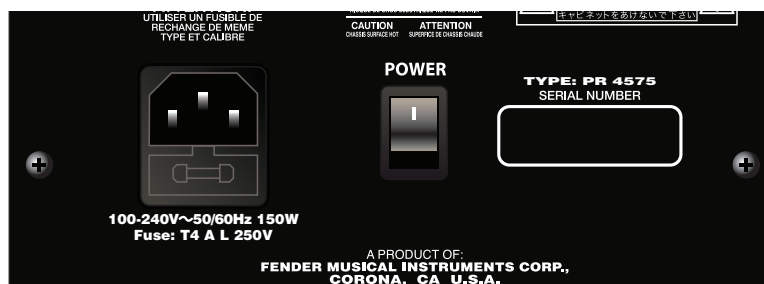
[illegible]
UTILISER UN FUSIBLE DE
RECHANGE DE MEME
TYPE ET CALIBRE

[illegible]
CAUTION
CHASSIS SURFACE HOT
ATTENTION
SURFACE DE CHASSIS CHAUDE

キャビネットをあけないで下さい

POWER

TYPE: PR 4575
SERIAL NUMBER

100-240V～50/60Hz 150W
Fuse: T4 A L 250V

A PRODUCT OF:
FENDER MUSICAL INSTRUMENTS CORP.,
CORONA, CA U.S.A.